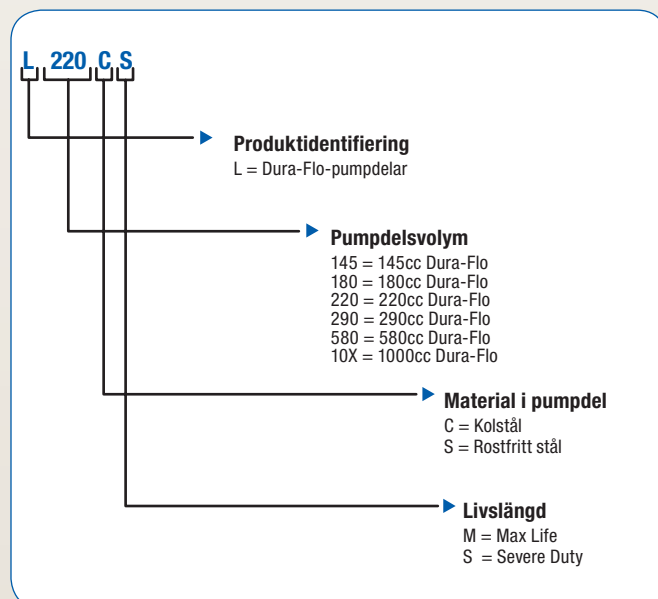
L 220 C S

Produktidentifiering
L = Dura-Flo-pumpdelar

Pumpdelsvolym
145 = 145cc Dura-Flo
180 = 180cc Dura-Flo
220 = 220cc Dura-Flo
290 = 290cc Dura-Flo
580 = 580cc Dura-Flo
10X = 1000cc Dura-Flo

Material i pumpdel
C = Kolstål
S = Rostfritt stål

Livslängd
M = Max Life
S = Severe Duty